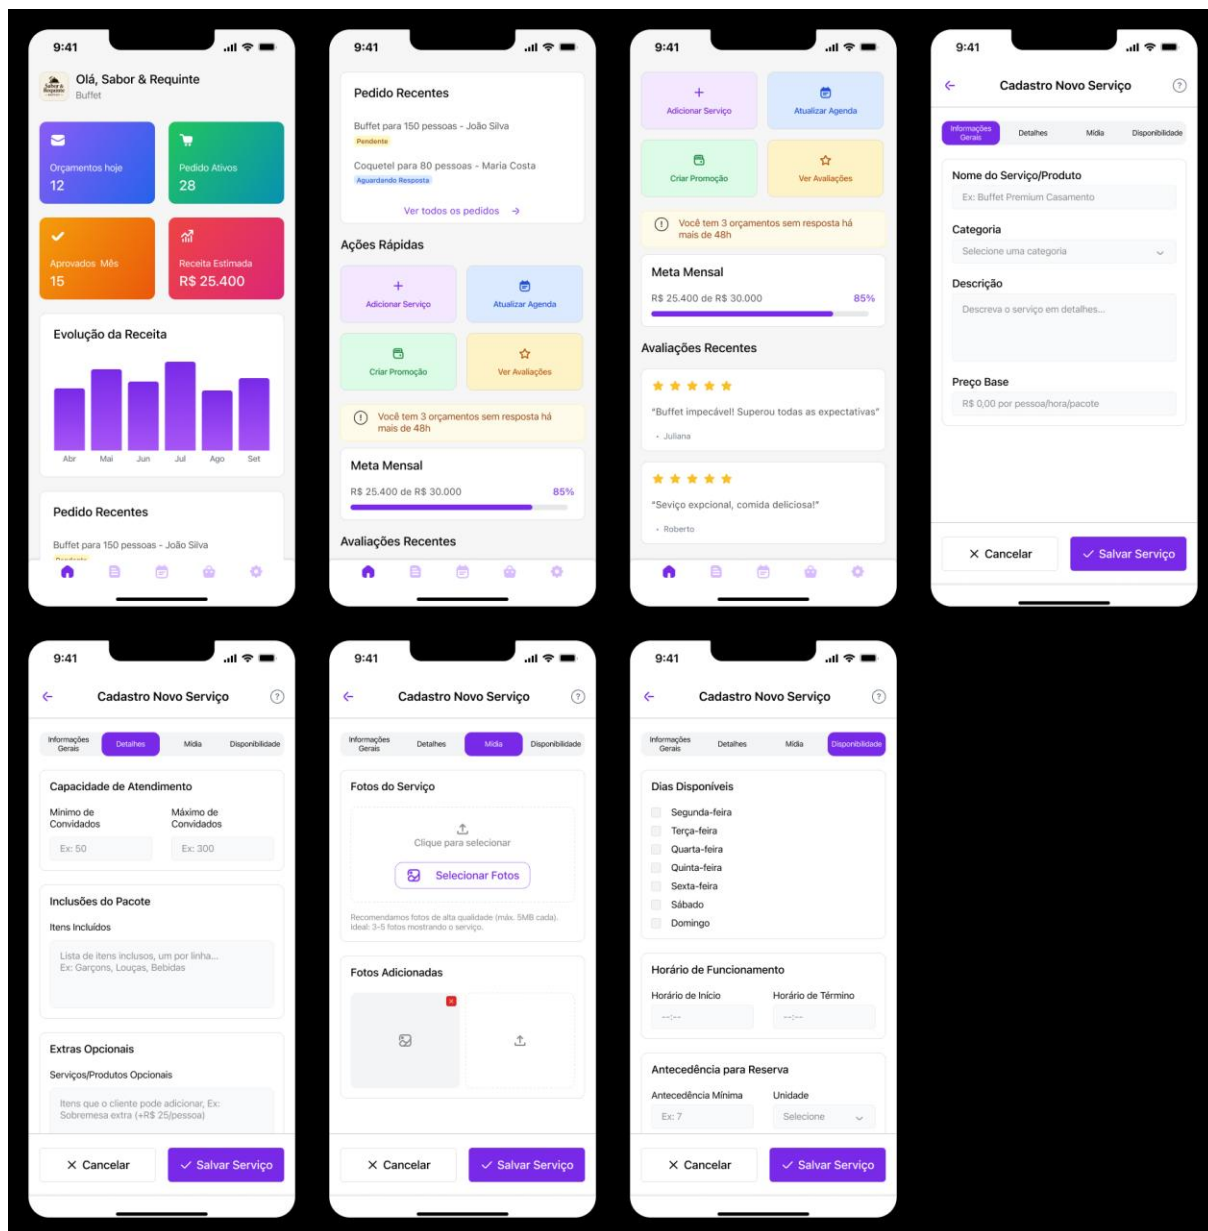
9:41

Sabor & Requinte

Olá, Sabor & Requinte
Buffet

Orçamentos hoje
12

Pedido Ativos
28

Aprovados Mês
15

Receita Estimada
R$ 25.400

Evolução da Receita

Abr Mai Jun Jul Ago Set

Pedido Recentes

Buffet para 150 pessoas - João Silva

9:41

Pedido Recentes

Buffet para 150 pessoas - João Silva
Pendente

Coquetel para 80 pessoas - Maria Costa
Aguardando Resposta

Ver todos os pedidos →

Ações Rápidas

+ Adicionar Serviço

Atualizar Agenda

Criar Promoção

Ver Avaliações

Você tem 3 orçamentos sem resposta há mais de 48h

Meta Mensal

R$ 25.400 de R$ 30.000 85%

Avaliações Recentes

9:41

+ Adicionar Serviço

Atualizar Agenda

Criar Promoção

Ver Avaliações

Você tem 3 orçamentos sem resposta há mais de 48h

Meta Mensal

R$ 25.400 de R$ 30.000 85%

Avaliações Recentes

★★★★★
"Buffet impecável! Superou todas as expectativas"
- Juliana

★★★★★
"Seviço expcional, comida deliciosa!"
- Roberto

9:41

← Cadastro Novo Serviço ?

Informações Gerais | Detalhes | Mídia | Disponibilidade

Nome do Serviço/Produto
Ex: Buffet Premium Casamento

Categoria
Selecione uma categoria

Descrição
Descreva o serviço em detalhes...

Preço Base
R$ 0,00 por pessoa/hora/pacote

× Cancelar | ✓ Salvar Serviço

9:41

← Cadastro Novo Serviço ?

Informações Gerais | Detalhes | Mídia | Disponibilidade

Capacidade de Atendimento

Mínimo de Convidados
Ex: 50

Máximo de Convidados
Ex: 300

Inclusões do Pacote

Itens Incluídos
Lista de itens inclusos, um por linha... Ex: Garçons, Louças, Bebidas

Extras Opcionais

Serviços/Produtos Opcionais
Itens que o cliente pode adicionar, Ex: Sobremesa extra (+R$ 25/pessoa)

× Cancelar | ✓ Salvar Serviço

9:41

← Cadastro Novo Serviço ?

Informações Gerais | Detalhes | Mídia | Disponibilidade

Fotos do Serviço

Clique para selecionar

Selecionar Fotos

Recomendamos fotos de alta qualidade (máx. 5MB cada). Ideal: 3-5 fotos mostrando o serviço.

Fotos Adicionadas

× Cancelar | ✓ Salvar Serviço

9:41

← Cadastro Novo Serviço ?

Informações Gerais | Detalhes | Mídia | Disponibilidade

Dias Disponíveis
Segunda-feira
Terça-feira
Quarta-feira
Quinta-feira
Sexta-feira
Sábado
Domingo

Horário de Funcionamento

Horário de Início
--:--

Horário de Término
--:--

Antecedência para Reserva

Antecedência Mínima
Ex: 7

Unidade
Selecione

× Cancelar | ✓ Salvar Serviço